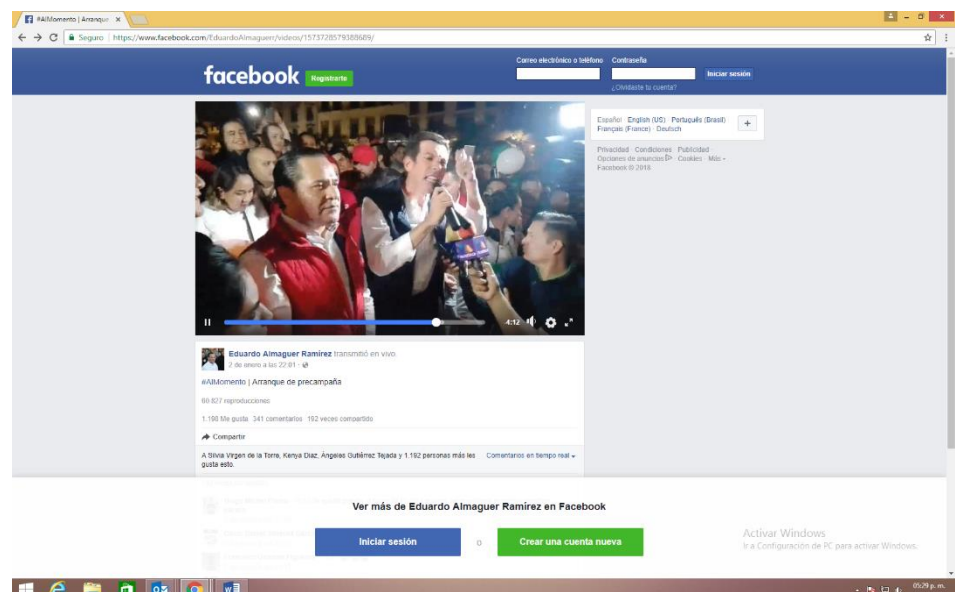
#AlMomento | Arranque ×

Seguro | https://www.facebook.com/EduardoAlmaguerr/videos/1573728579388689/

facebook Registrarte

Correo electrónico o teléfono Contraseña

Iniciar sesión

¿Olvidaste tu cuenta?

Español English (US) Português (Brasil) Français (France) Deutsch

+

Privacidad · Condiciones · Publicidad · Opciones de anuncios · Cookies · Más · Facebook © 2018

4:12

Eduardo Almaguer Ramírez transmitió en vivo.

2 de enero a las 22:01 ·

#AlMomento | Arranque de precampaña

60 827 reproducciones

1.198 Me gusta 341 comentarios 192 veces compartido

Compartir

A Silvia Virgen de la Torre, Kenya Diaz, Ángeles Gutiérrez Tejada y 1.192 personas más les gusta esto.

Comentarios en tiempo real

Ver más de Eduardo Almaguer Ramírez en Facebook

Iniciar sesión

o

Crear una cuenta nueva

Activar Windows
Ir a Configuración de PC para activar Windows.

05:29 p. m.